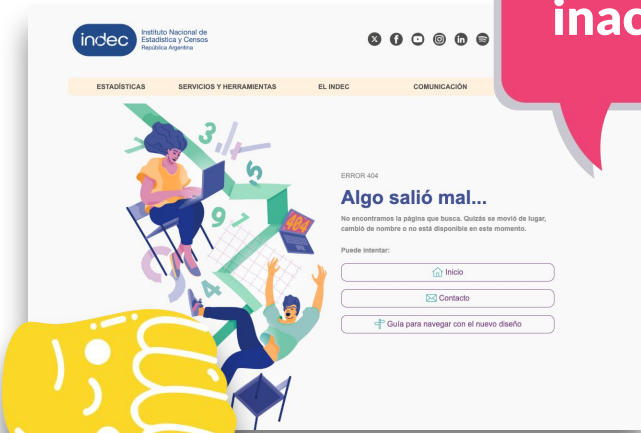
indec Instituto Nacional de Estadística y Censos República Argentina

inac

ESTADÍSTICAS SERVICIOS Y HERRAMIENTAS EL INDEC COMUNICACIÓN

3 5 9 7 4 404

ERROR 404

Algo salió mal...

No encontramos la página que busca. Quizás se movió de lugar, cambió de nombre o no está disponible en este momento.

Puede intentar:

Inicio

Contacto

Guía para navegar con el nuevo diseño